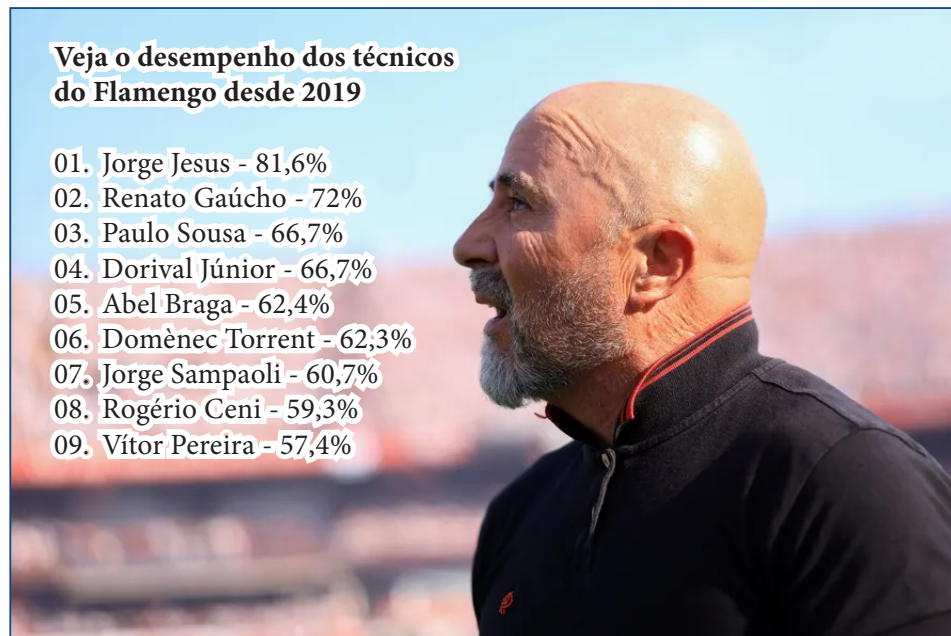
Veja o desempenho dos técnicos do Flamengo desde 2019

01. Jorge Jesus - 81,6%
02. Renato Gaúcho - 72%
03. Paulo Sousa - 66,7%
04. Dorival Júnior - 66,7%
05. Abel Braga - 62,4%
06. Domènec Torrent - 62,3%
07. Jorge Sampaoli - 60,7%
08. Rogério Ceni - 59,3%
09. Vítor Pereira - 57,4%